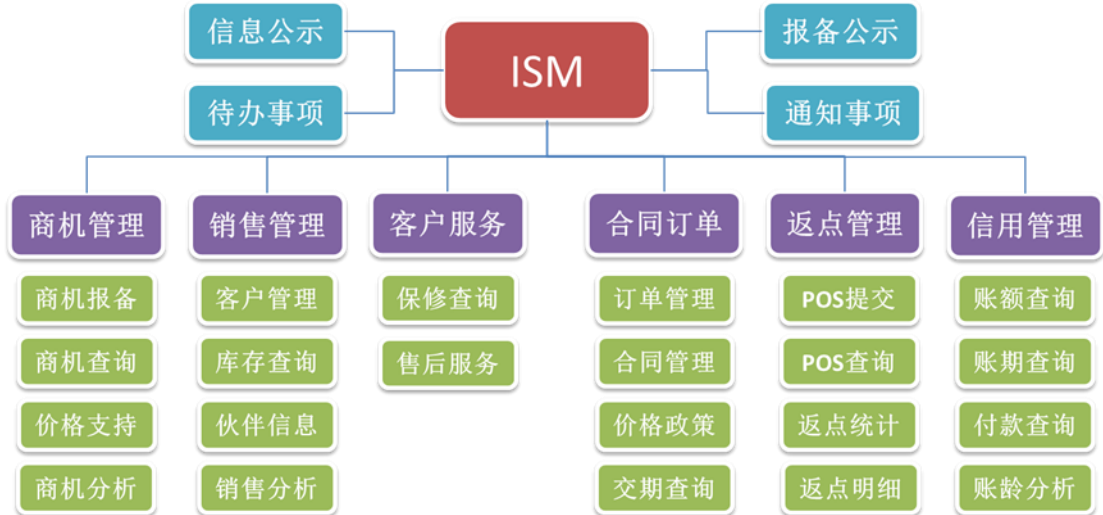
信息公示
待办事项
ISM
报备公示
通知事项

商机管理
商机报备
商机查询
价格支持
商机分析

销售管理
客户管理
库存查询
伙伴信息
销售分析

客户服务
保修查询
售后服务

合同订单
订单管理
合同管理
价格政策
交期查询

返点管理
POS提交
POS查询
返点统计
返点明细

信用管理
账额查询
账期查询
付款查询
账龄分析